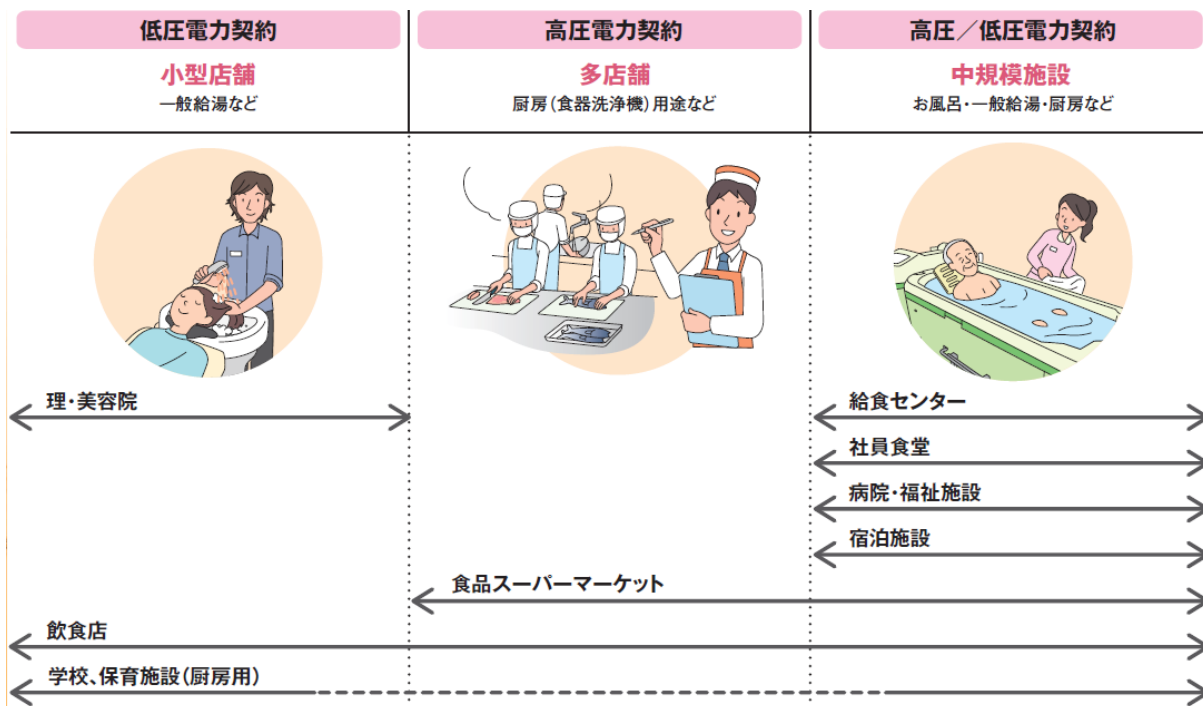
低圧電力契約
小型店舗
一般給湯など

高圧電力契約
多店舗
厨房（食器洗浄機）用途など

高圧／低圧電力契約
中規模施設
お風呂・一般給湯・厨房など

理・美容院

給食センター

社員食堂

病院・福祉施設

宿泊施設

食品スーパーマーケット

飲食店

学校、保育施設（厨房用）